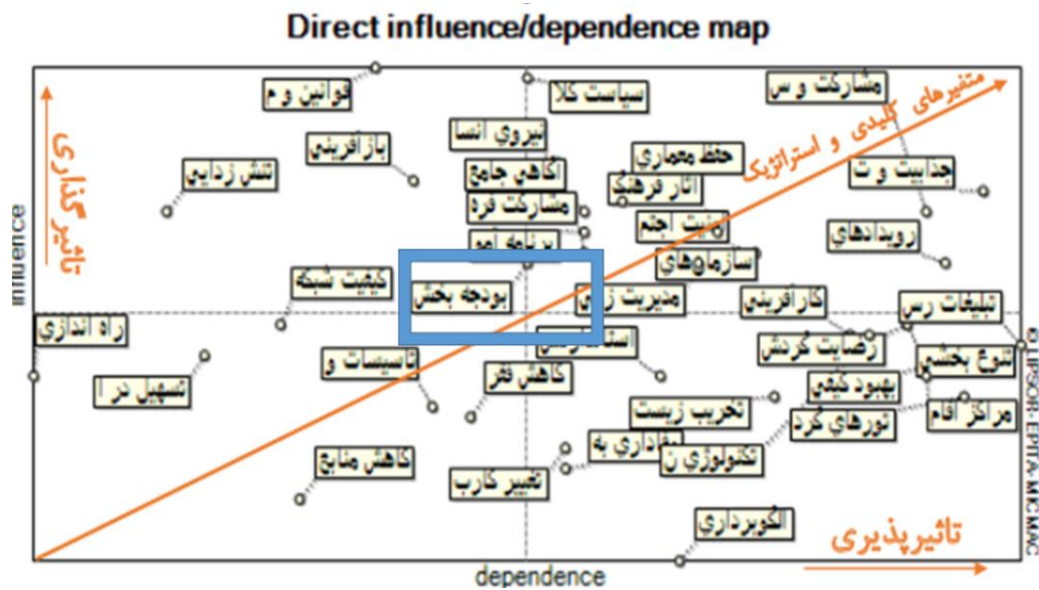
Direct influence/dependence map

influence

تاثیرگذاری

متغیرهای کلیدی و استراتژیک

قوانین و م

سیاست کلا

مشارکت و س

بازآفرینی

نیروی انسا

حفظ معماری

تنش زدایی

آگاهی جامع

آثار فرهنگ

جذابیت و ت

مشارکت فرد

زیست اجتم

رویدادهای

برنامه ام

سازمانهای

کیفیت شبکه

بودجه بخش

مدیریت ز

کارآفرینی

تبلیغات رس

راه اندازی

استا

رضایت گردش

تنوع بخشی

تاسیسات و

کاهش فقر

بهبود کیفی

تسهیل در ا

تخریب زیست

مراکز اقام

تورهای گرد

پایداری به

تکنولوژی ن

کاهش منابع

تغییر کارب

الگوبرداری

تاثیرپذیری

dependence

©LIPSOR-EPITA-MICMAC